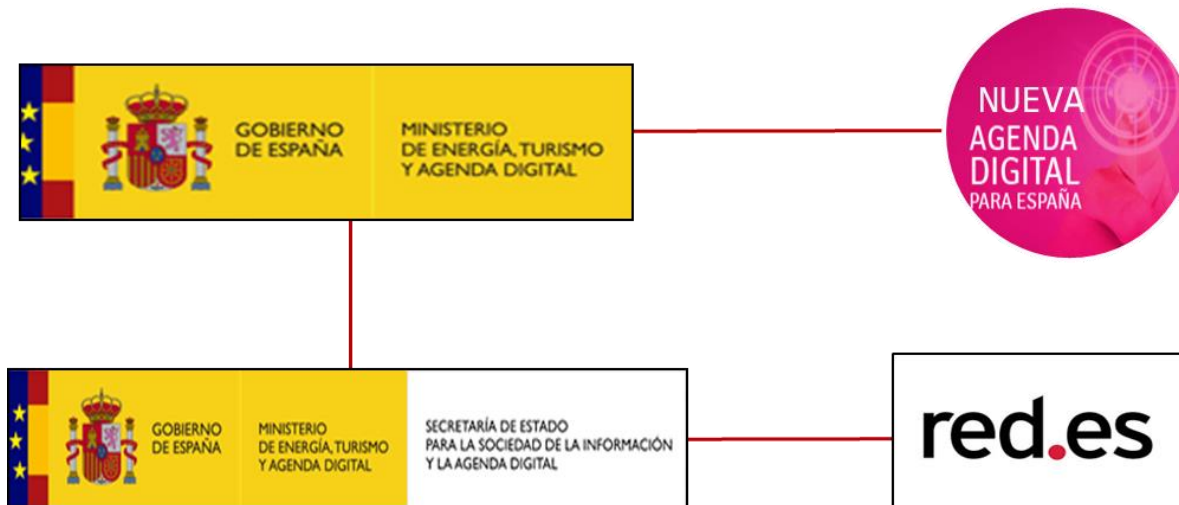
GOBIERNO DE ESPAÑA

MINISTERIO DE ENERGÍA, TURISMO Y AGENDA DIGITAL

NUEVA AGENDA DIGITAL PARA ESPAÑA

GOBIERNO DE ESPAÑA

MINISTERIO DE ENERGÍA, TURISMO Y AGENDA DIGITAL

SECRETARÍA DE ESTADO PARA LA SOCIEDAD DE LA INFORMACIÓN Y LA AGENDA DIGITAL

red.es